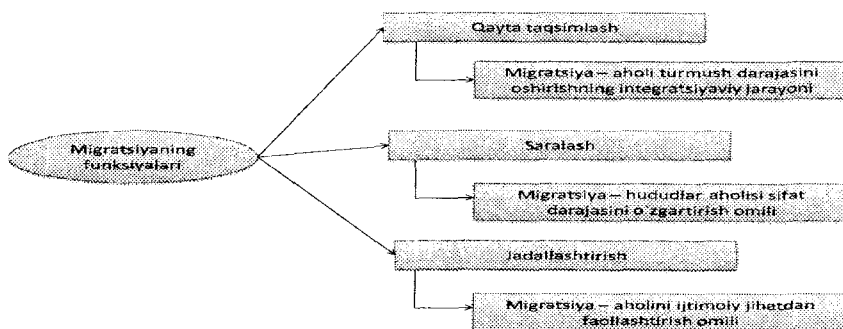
Migratsiyaning funksiyalari

Qayta taqsimlash

Migratsiya – aholi turmush darajasini oshirishning integratsiyaviy jarayoni

Saralash

Migratsiya – hududlar aholisi sifat darajasini o'zgartirish omili

Jadallashtirish

Migratsiya – aholini ijtimoiy jihatdan faollashtirish omili